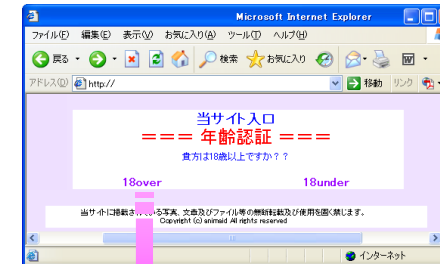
Microsoft Internet Explorer

ファイル(F) 編集(E) 表示(V) お気に入り(A) ツール(T) ヘルプ(H)

戻る 検索 お気に入り

アドレス(D) http://

移動 リンク

当サイト入口
=== 年齢認証 ===
貴方は18歳以上ですか？？

18over 18under

当サイトに掲載されている写真、文章及びファイル等の無断転載及び使用を固く禁じます。
Copyright (c) animeid All rights reserved

インターネット